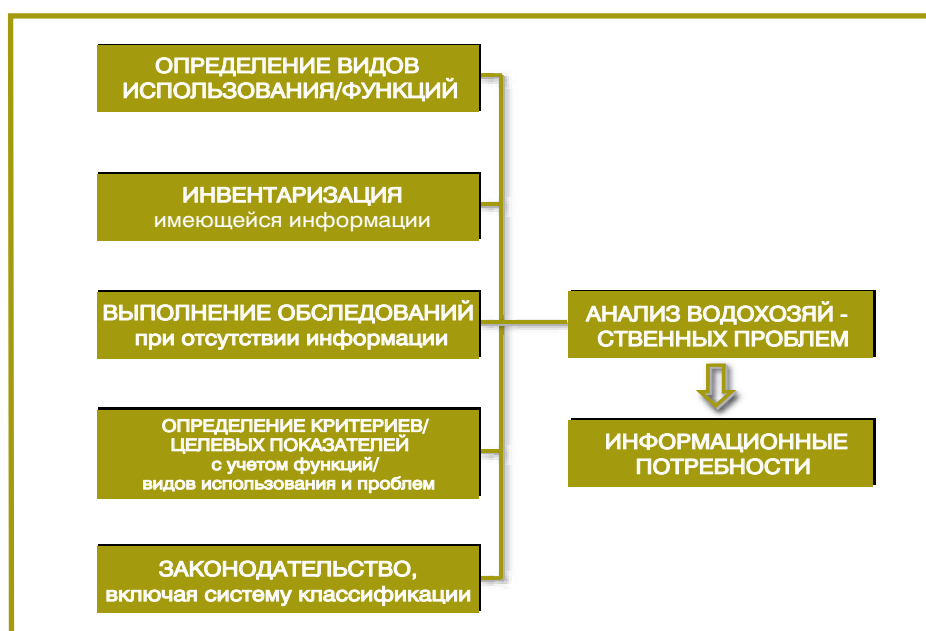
ОПРЕДЕЛЕНИЕ ВИДОВ ИСПОЛЬЗОВАНИЯ/ФУНКЦИЙ

ИНВЕНТАРИЗАЦИЯ имеющейся информации

ВЫПОЛНЕНИЕ ОБСЛЕДОВАНИЙ при отсутствии информации

ОПРЕДЕЛЕНИЕ КРИТЕРИЕВ/ ЦЕЛЕВЫХ ПОКАЗАТЕЛЕЙ с учетом функций/ видов использования и проблем

ЗАКОНОДАТЕЛЬСТВО, включая систему классификации

АНАЛИЗ ВОДОХОЗЯЙ - СТВЕННЫХ ПРОБЛЕМ

ИНФОРМАЦИОННЫЕ ПОТРЕБНОСТИ